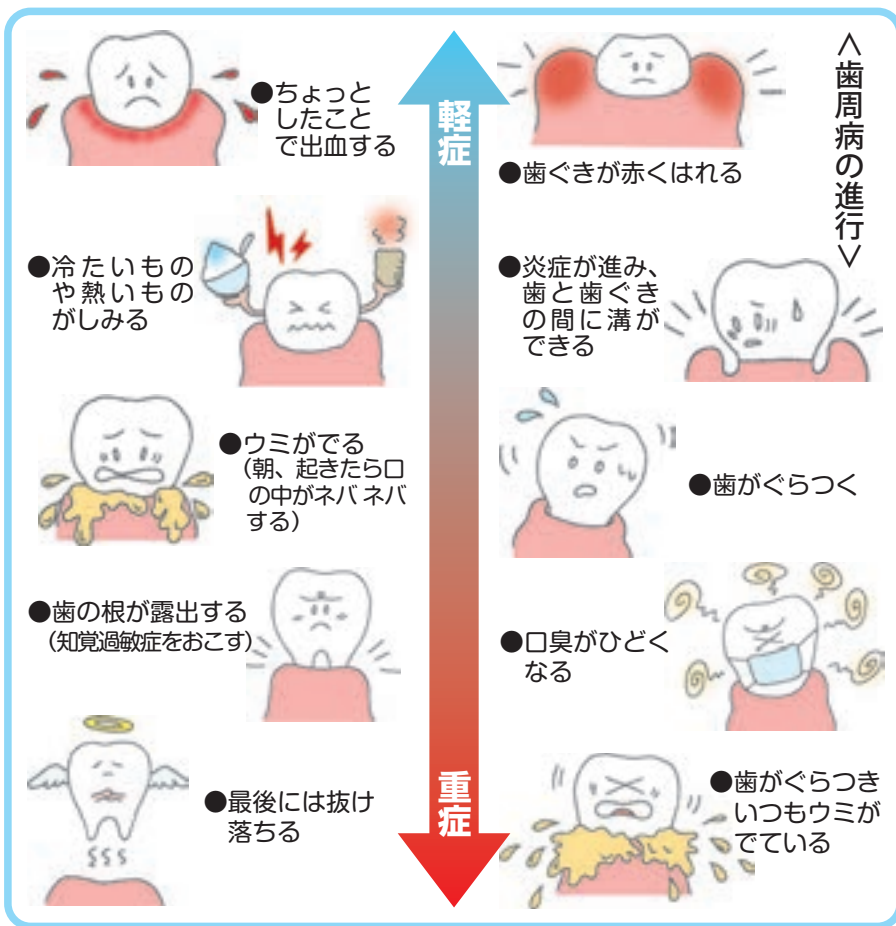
＜歯周病の進行＞

軽症

重症

●歯ぐきが赤くはれる

●炎症が進み、歯と歯ぐきの間に溝ができる

●歯がぐらつく

●口臭がひどくなる

●歯がぐらつきいつもウミがでている

●ちょっとしたことで出血する

●冷たいものや熱いものがしみる

●ウミがでる（朝、起きたら口の中がネバネバする）

●歯の根が露出する（知覚過敏症をおこす）

●最後には抜け落ちる